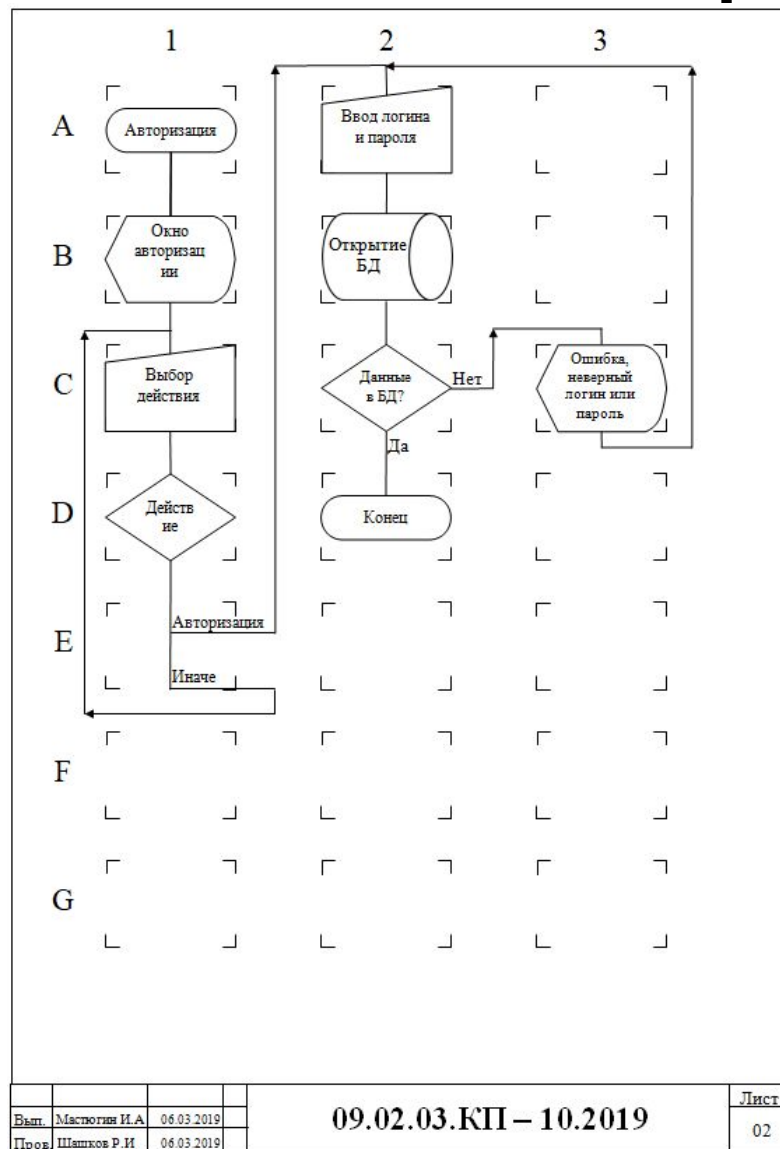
1 2 3

A

Авторизация

Ввод логина и пароля

B

Окно авторизац ии

Открытие БД

C

Выбор действия

Данные в БД?

Нет

Ошибка, неверный логин или пароль

Да

D

Действ ие

Конец

E

Авторизация

Иначе

F

G

| Вып. | Мастюгин И.А | 06.03.2019 | | |
|---|---|---|---|---|
| Пров. | Шашков Р.И | 06.03.2019 | | |

09.02.03.КП – 10.2019

Лист

02